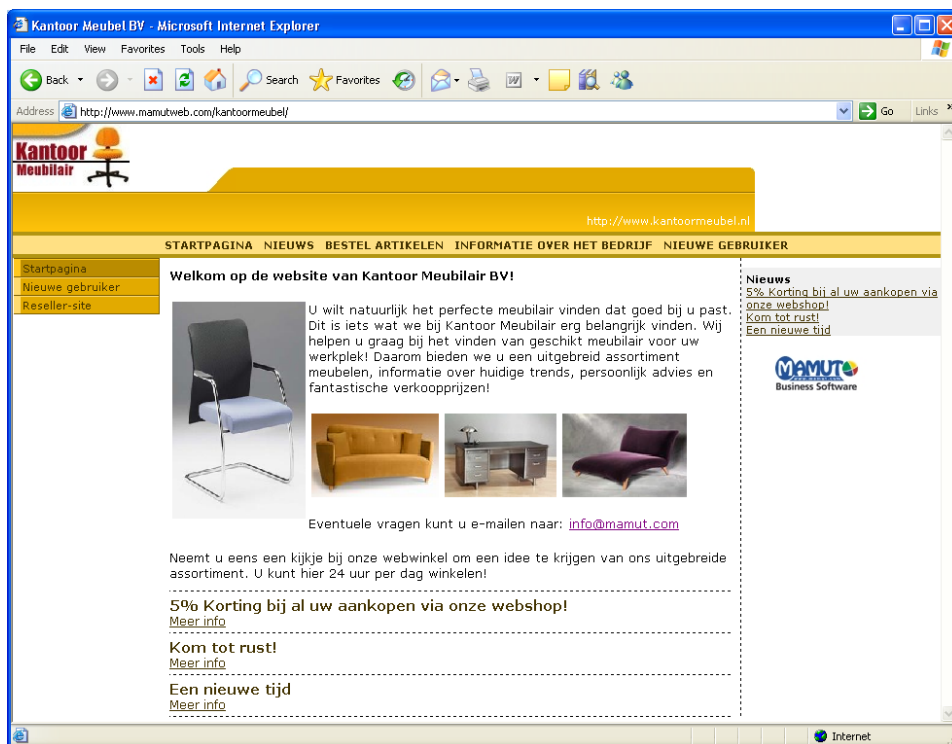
Kantoor Meubel BV - Microsoft Internet Explorer

File Edit View Favorites Tools Help

Back Search Favorites

Address http://www.mamutweb.com/kantoormeubel/ Go Links

Kantoor Meubilair

http://www.kantoormeubel.nl

STARTPAGINA NIEUWS BESTEL ARTIKELEN INFORMATIE OVER HET BEDRIJF NIEUWE GEBRUIKER

Startpagina
Nieuwe gebruiker
Reseller-site

Welkom op de website van Kantoor Meubilair BV!

U wilt natuurlijk het perfecte meubilair vinden dat goed bij u past. Dit is iets wat we bij Kantoor Meubilair erg belangrijk vinden. Wij helpen u graag bij het vinden van geschikt meubilair voor uw werkplek! Daarom bieden we u een uitgebreid assortiment meubelen, informatie over huidige trends, persoonlijk advies en fantastische verkoopprijzen!

Eventuele vragen kunt u e-mailen naar: info@mamut.com

Neemt u eens een kijkje bij onze webwinkel om een idee te krijgen van ons uitgebreide assortiment. U kunt hier 24 uur per dag winkelen!

5% Korting bij al uw aankopen via onze webshop!
Meer info

Kom tot rust!
Meer info

Een nieuwe tijd
Meer info

Nieuws
5% Korting bij al uw aankopen via onze webshop!
Kom tot rust!
Een nieuwe tijd

MAMUT Business Software

Internet